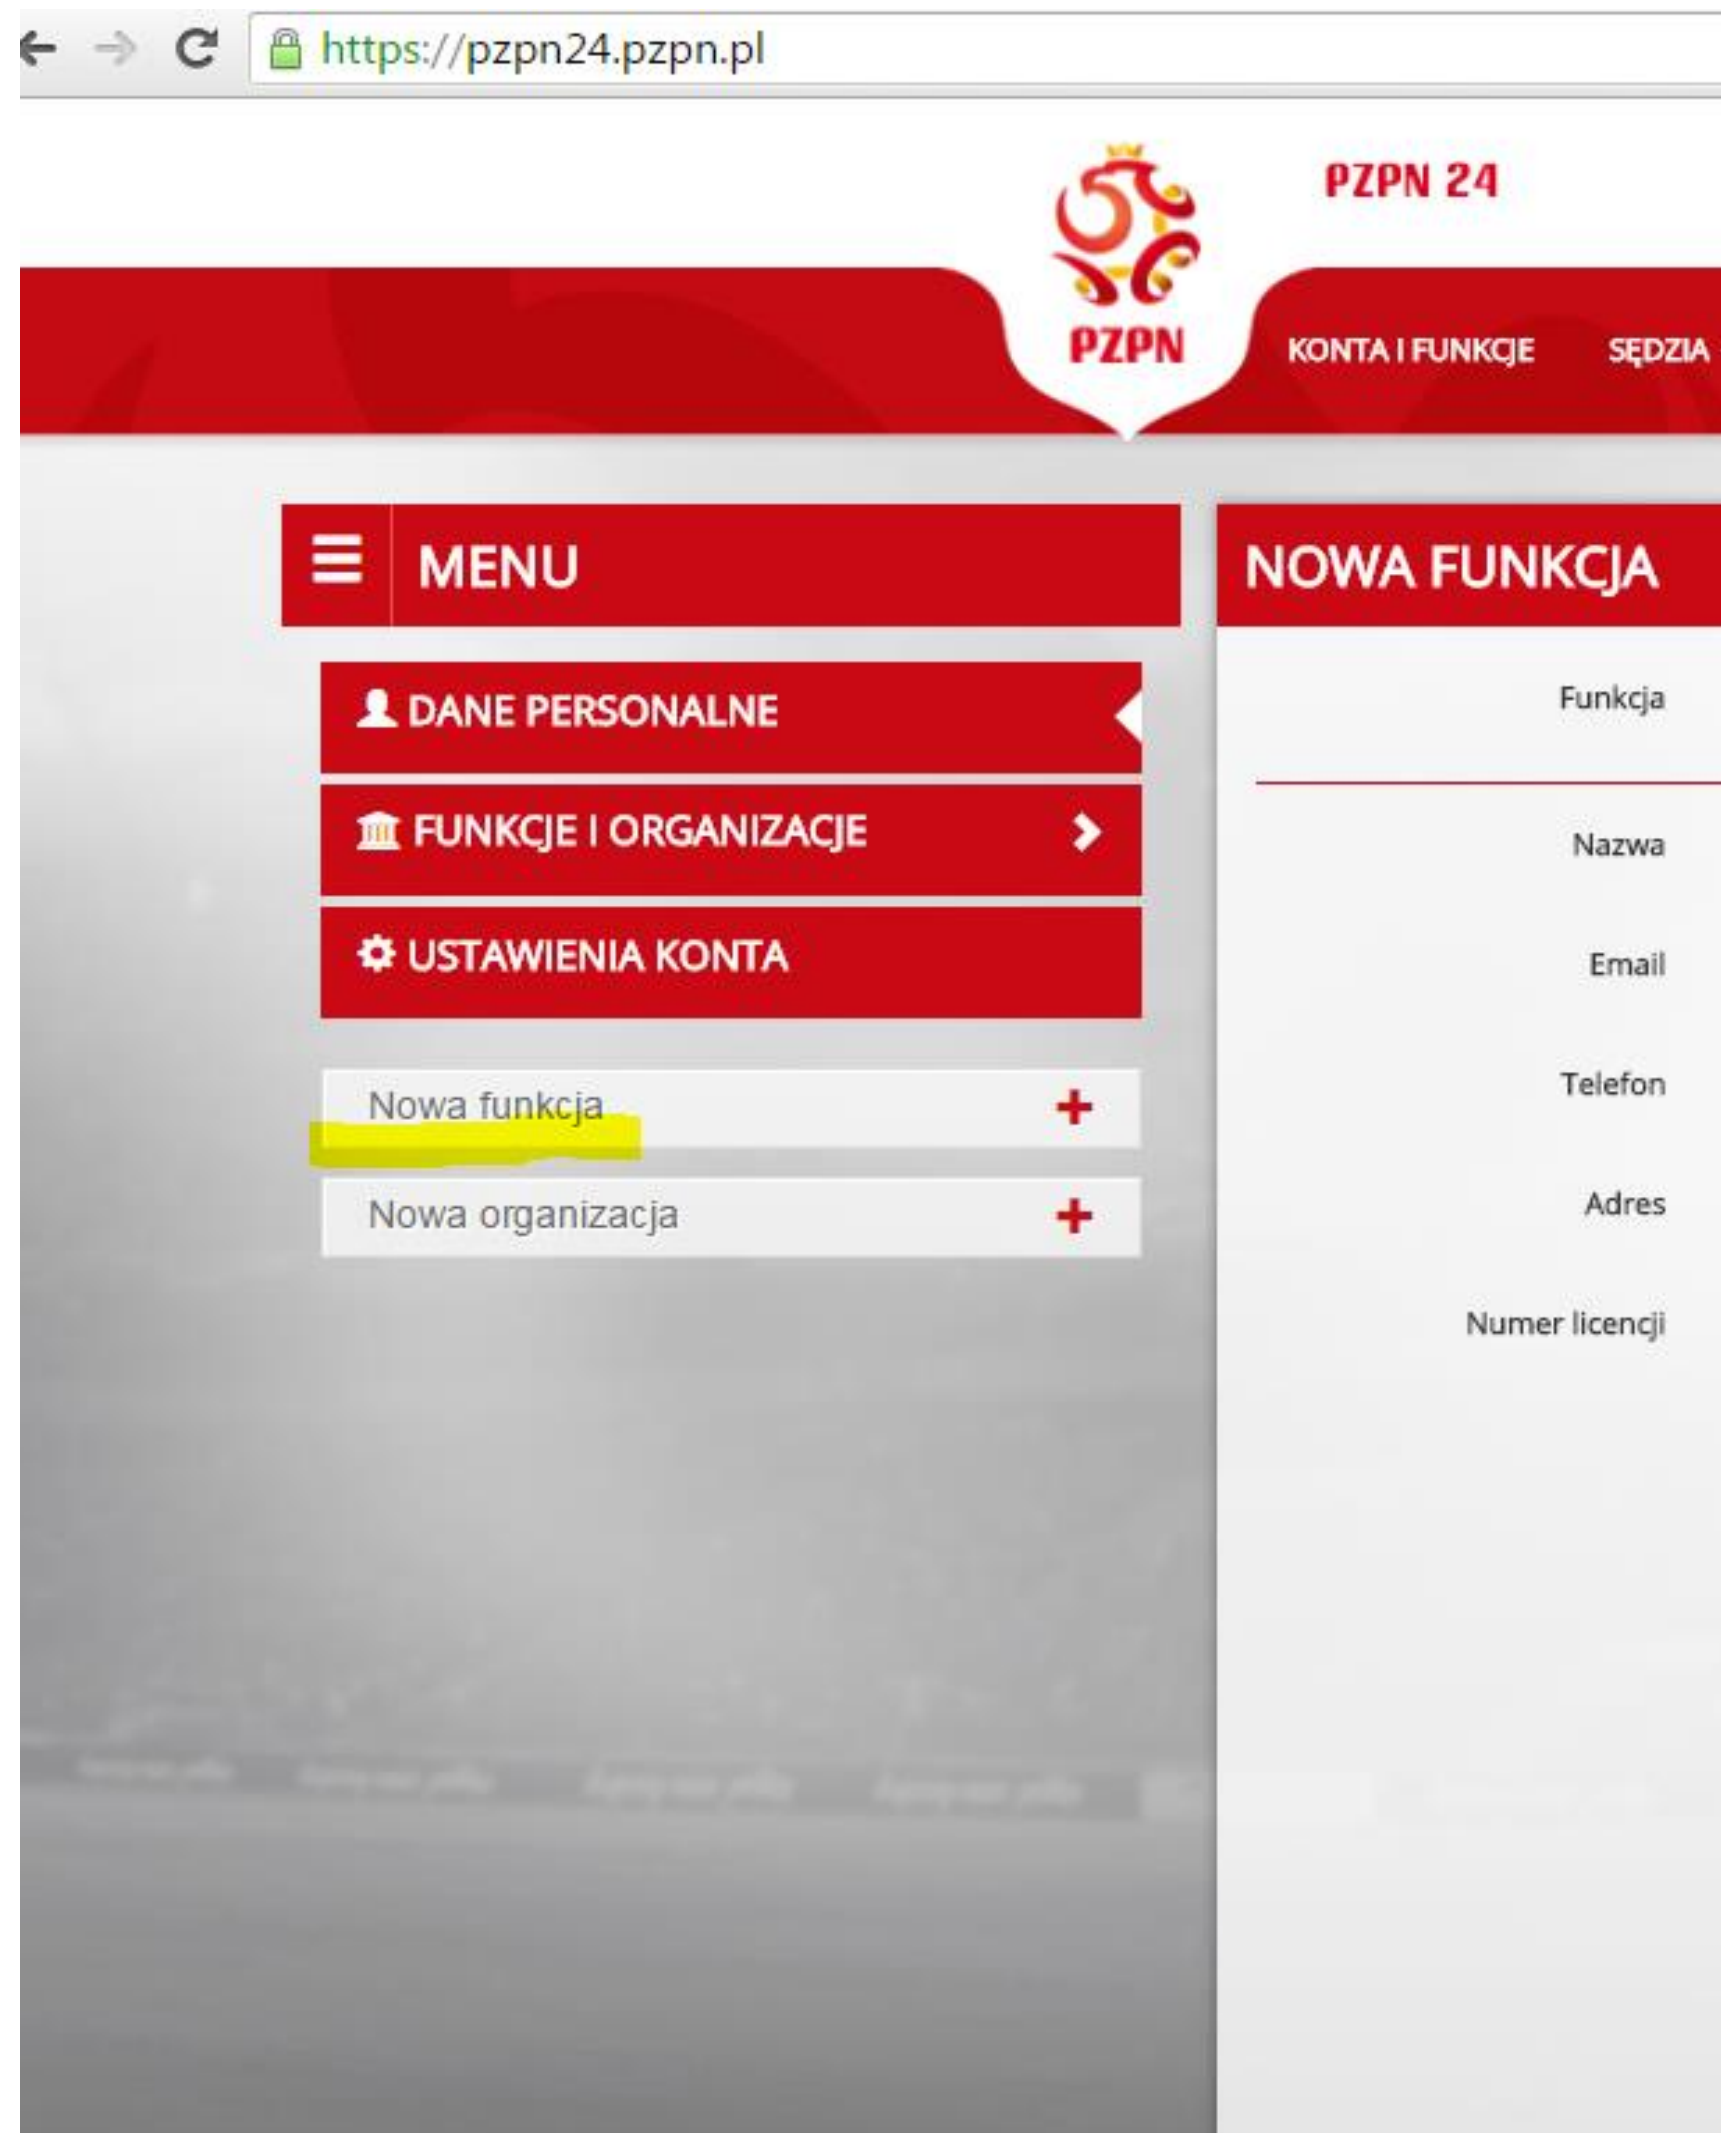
https://pzpn24.pzpn.pl

PZPN

PZPN 24

KONTA I FUNKCJE

SĘDZIA

MENU

DANE PERSONALNE

FUNKCJE I ORGANIZACJE

USTAWIENIA KONTA

Nowa funkcja +

Nowa organizacja +

NOWA FUNKCJA

Funkcja

Nazwa

Email

Telefon

Adres

Numer licencji